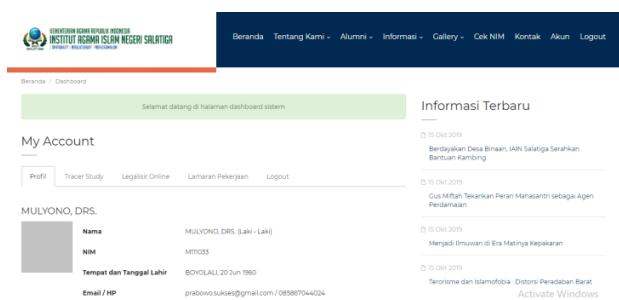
KEMENTERIAN AGAMA REPUBLIK INDONESIA
INSTITUT AGAMA ISLAM NEGERI SALATIGA
INTEGRITY · INDIGENEOUS · INDONESIAN

Beranda Tentang Kami Alumni Informasi Gallery Cek NIM Kontak Akun Logout

Beranda / Dashboard

Selamat datang di halaman dashboard sistem

My Account

Profil Tracer Study Legalisir Online Lamaran Pekerjaan Logout

MULYONO, DRS.

| Nama | MULYONO, DRS. (Laki - Laki) |
|---|---|
| NIM | M11033 |
| Tempat dan Tanggal Lahir | BOYOLALI, 20 Jun 1960 |
| Email / HP | prabowo.sukses@gmail.com / 085887044024 |

Informasi Terbaru

15 Okt 2019
Berdayakan Desa Binaan, IAIN Salatiga Serahkan Bantuan Kambing

15 Okt 2019
Gus Miftah Tekankan Peran Mahasantri sebagai Agen Perdamaian

15 Okt 2019
Menjadi Ilmuwan di Era Matinya Kepakaran

15 Okt 2019
Terorisme dan Islamofobia : Distorsi Peradaban Barat

Activate Windows